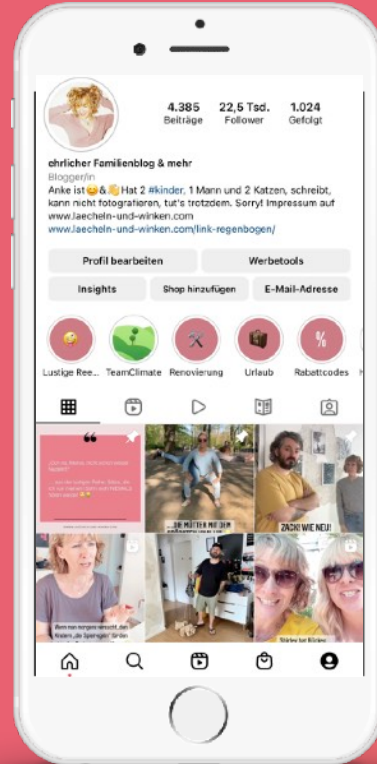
4.385 Beiträge
22,5 Tsd. Follower
1.024 Gefolgt

ehrlicher Familienblog & mehr
Blogger/in
Anke ist😊&👋 Hat 2 #kinder, 1 Mann und 2 Katzen, schreibt, kann nicht fotografieren, tut's trotzdem. Sorry! Impressum auf www.laecheln-und-winken.com
www.laecheln-und-winken.com/link-regenbogen/

Profil bearbeiten
Werbetools
Insights
Shop hinzufügen
E-Mail-Adresse

Lustige Ree...
TeamClimate
Renovierung
Urlaub
Rabattcodes

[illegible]
...DIE MÜTTER MIT DEM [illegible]
ZACK! WIE NEU!
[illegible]
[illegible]